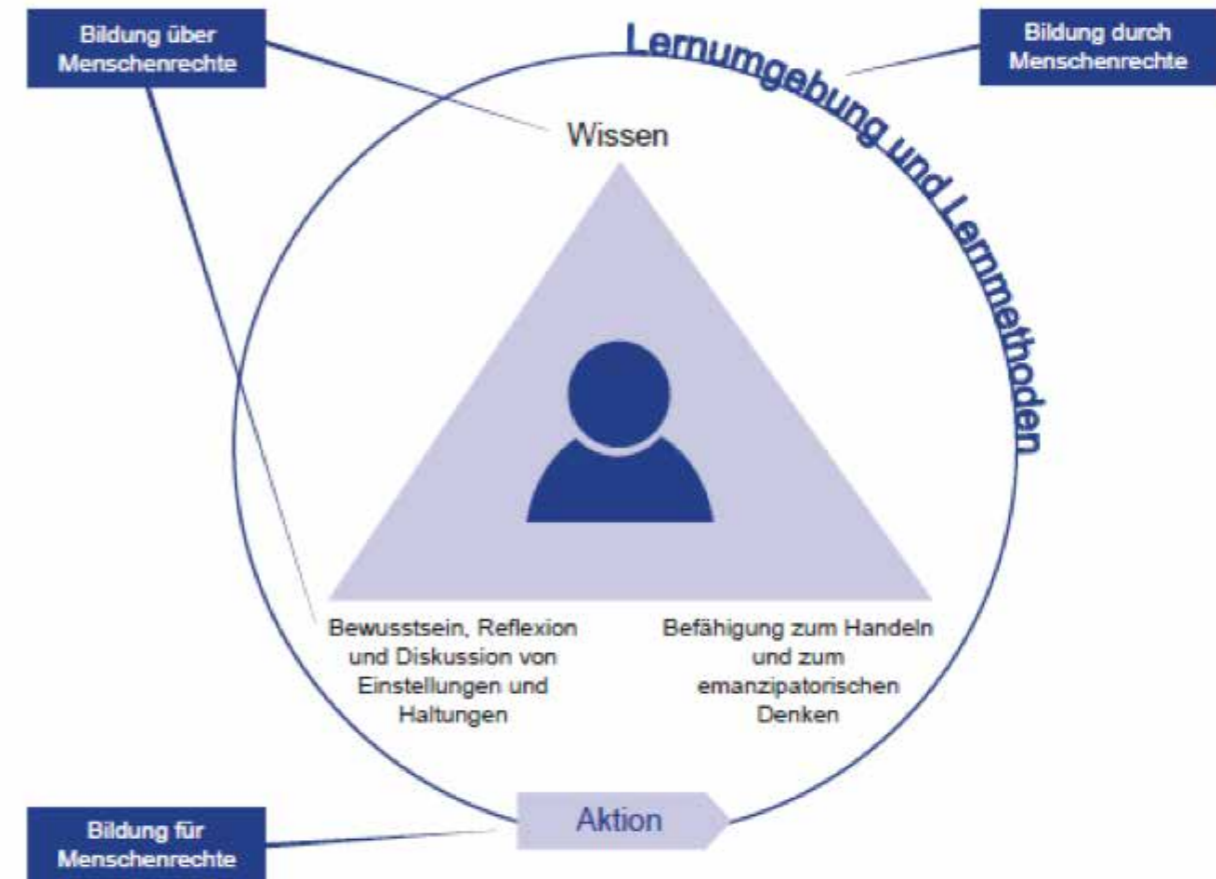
Bildung über Menschenrechte

Lernumgebung und Lernmethoden

Bildung durch Menschenrechte

Wissen

Bewusstsein, Reflexion und Diskussion von Einstellungen und Haltungen

Befähigung zum Handeln und zum emanzipatorischen Denken

Bildung für Menschenrechte

Aktion